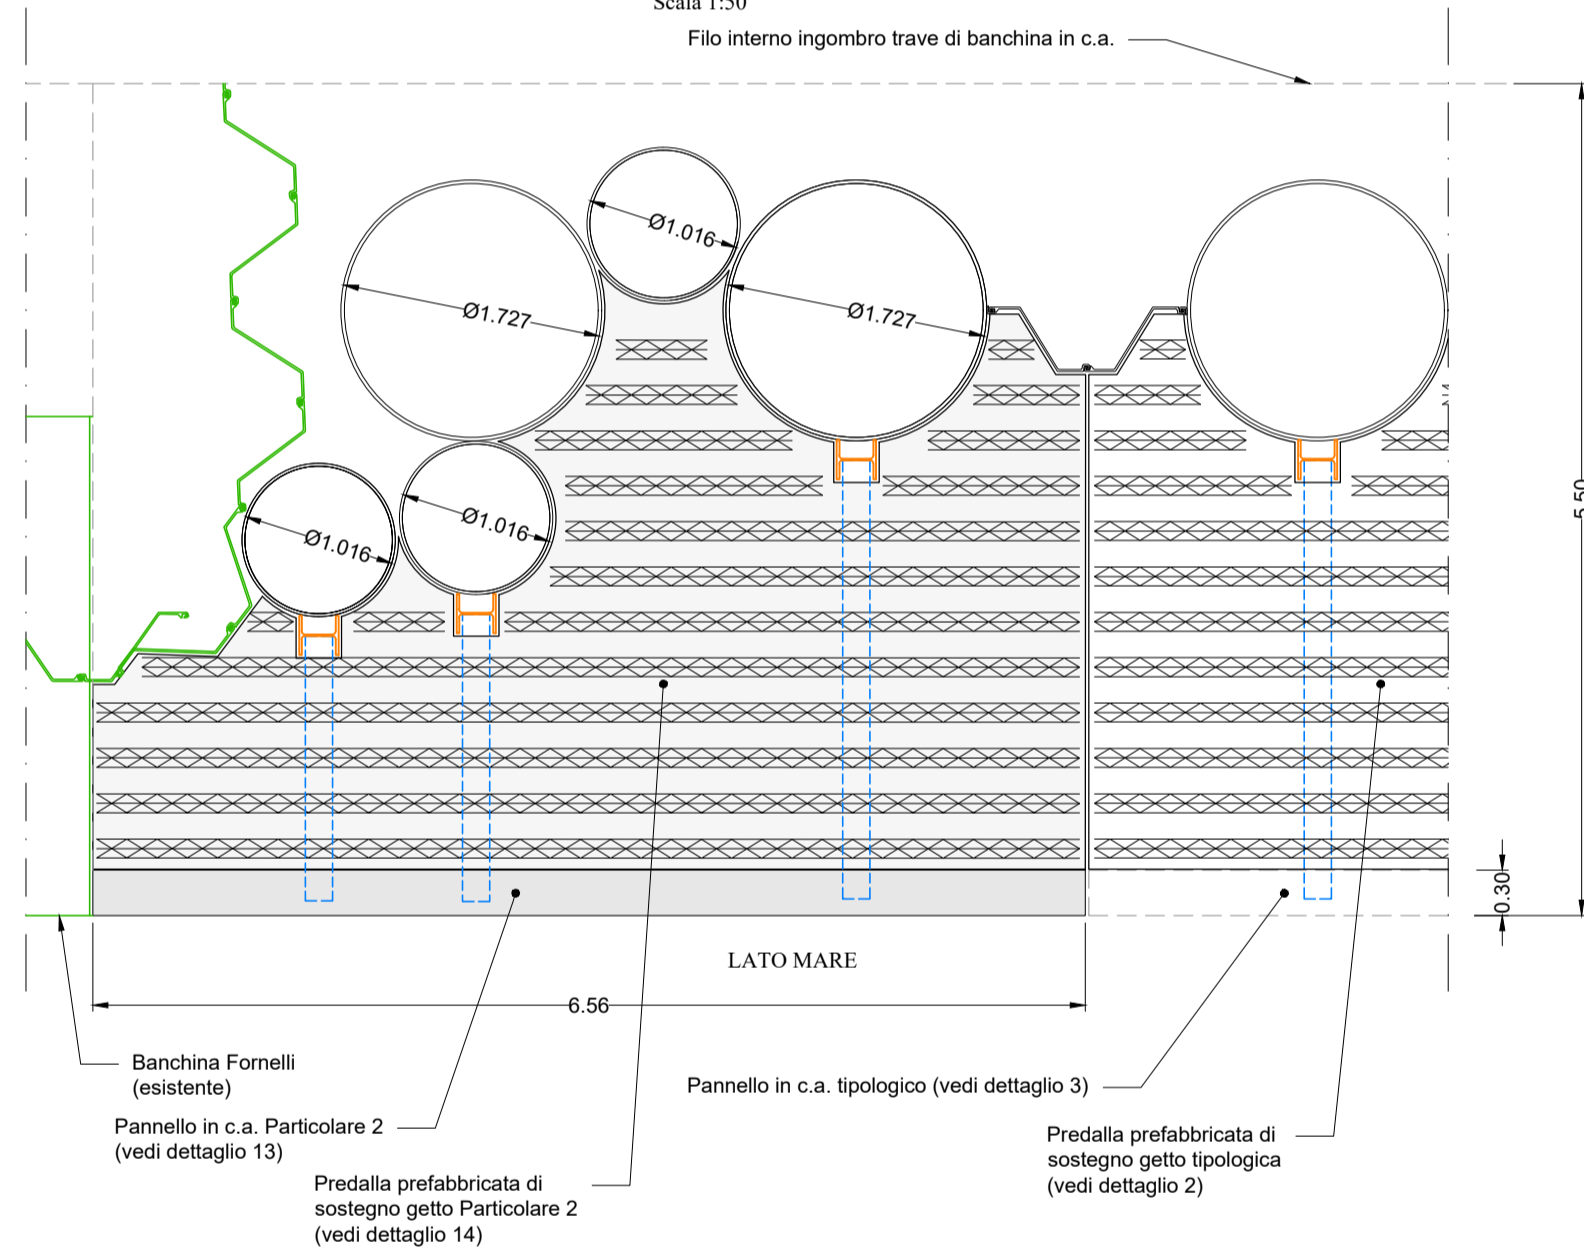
Scala 1:50

Filo interno ingombro trave di banchina in c.a.

Ø1.016

Ø1.727

Ø1.727

Ø1.016

Ø1.016

5.50

0.30

LATO MARE

6.56

Banchina Fornelli (esistente)

Pannello in c.a. Particolare 2 (vedi dettaglio 13)

Predalla prefabbricata di sostegno getto Particolare 2 (vedi dettaglio 14)

Pannello in c.a. tipologico (vedi dettaglio 3)

Predalla prefabbricata di sostegno getto tipologica (vedi dettaglio 2)